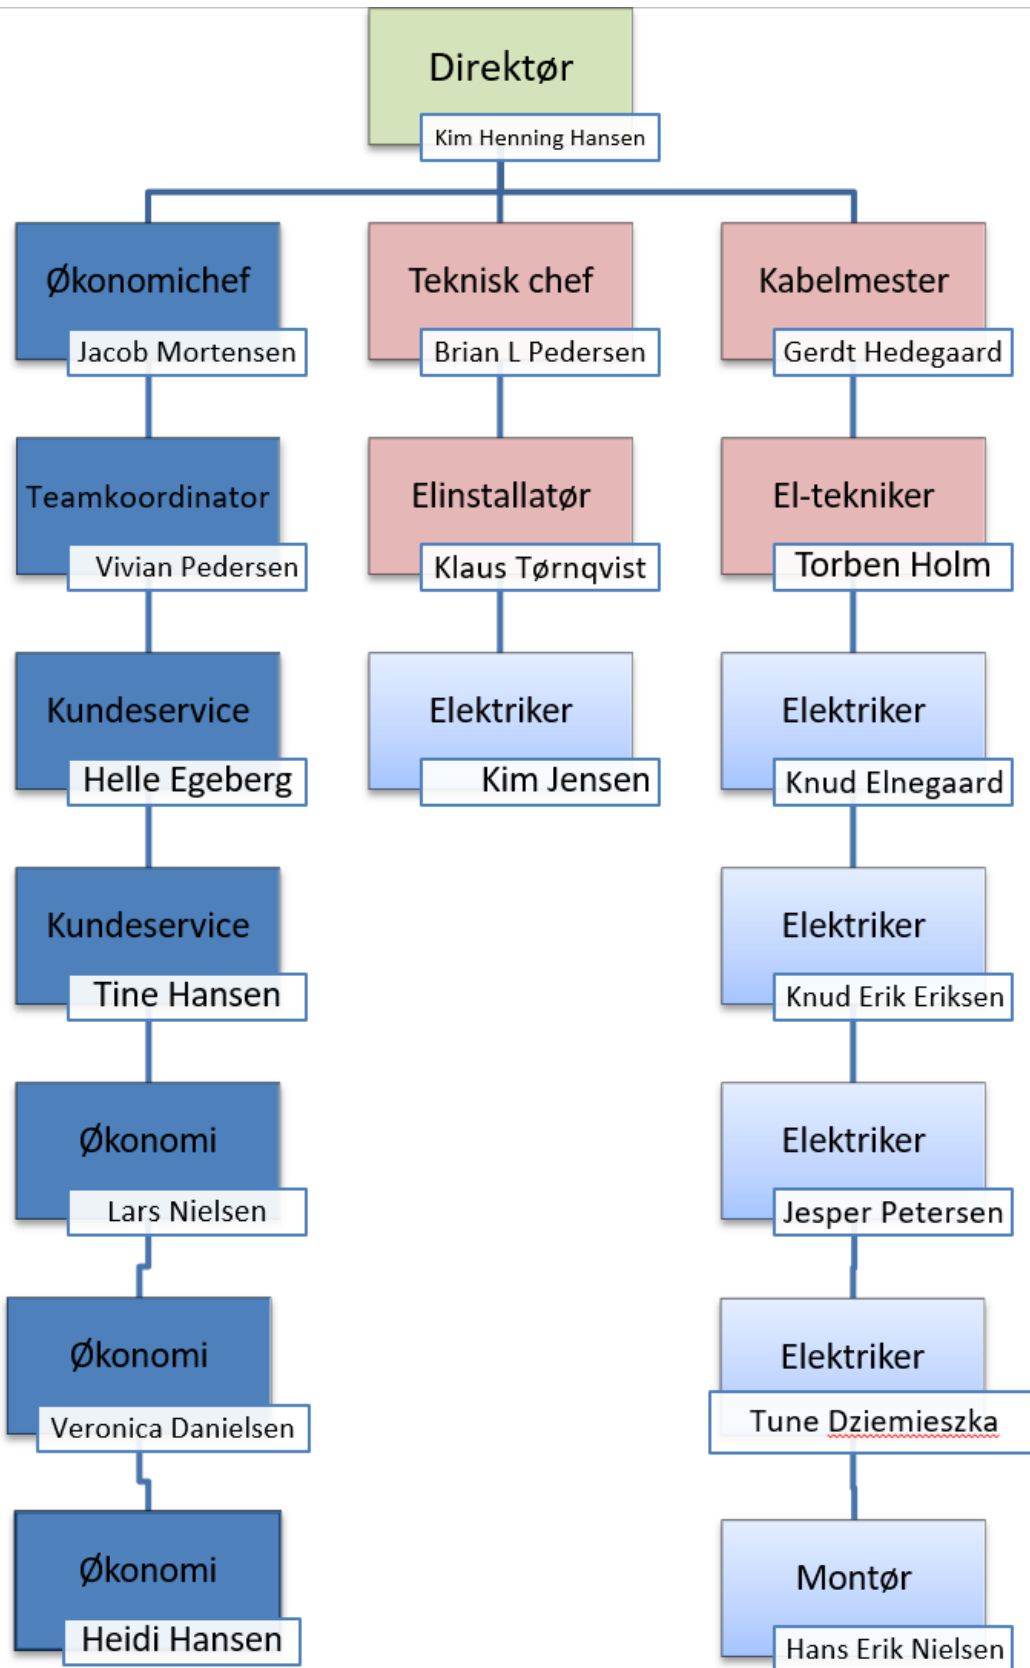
Direktør
Kim Henning Hansen

Økonomichef
Jacob Mortensen

Teknisk chef
Brian L Pedersen

Kabelmester
Gerdt Hedegaard

Teamkoordinator
Vivian Pedersen

Elinstallatør
Klaus Tørnqvist

El-tekniker
Torben Holm

Kundeservice
Helle Egeberg

Elektriker
Kim Jensen

Elektriker
Knud Elnegaard

Kundeservice
Tine Hansen

Elektriker
Knud Erik Eriksen

Økonomi
Lars Nielsen

Elektriker
Jesper Petersen

Økonomi
Veronica Danielsen

Elektriker
Tune Dziemieszka

Økonomi
Heidi Hansen

Montør
Hans Erik Nielsen